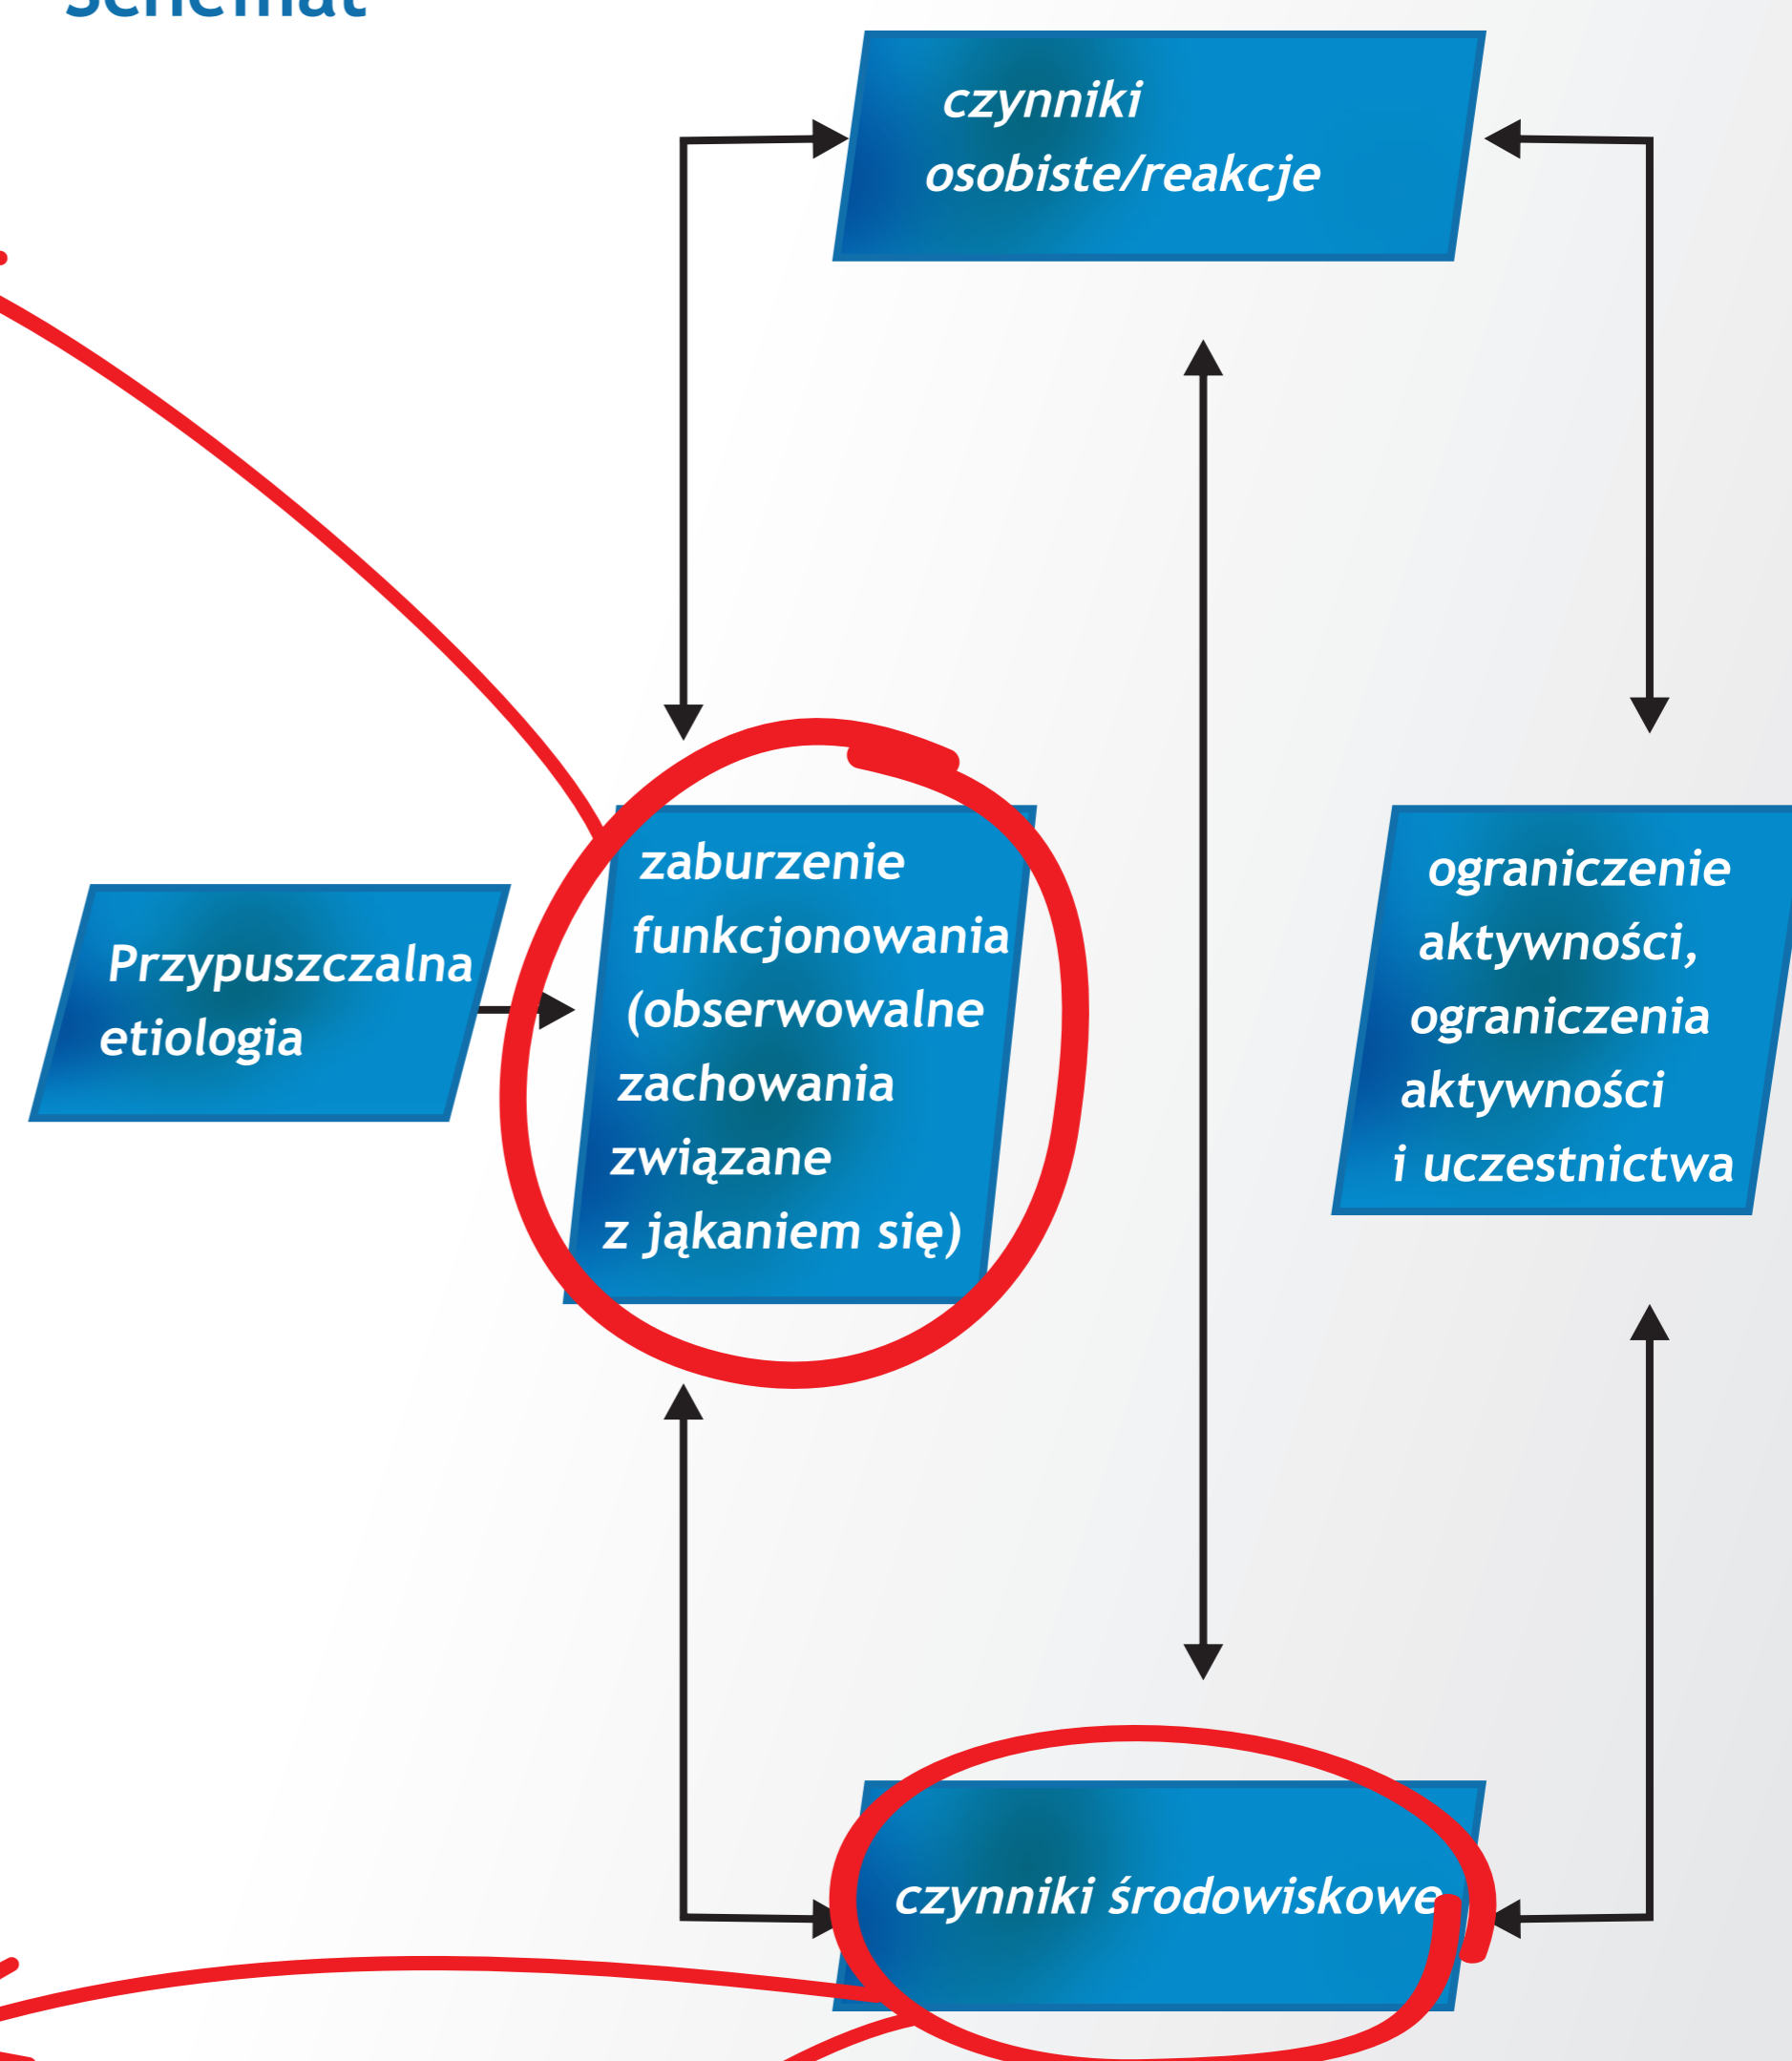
Schemat

czynniki osobiste/reakcje

Przypuszczalna etiologia

zaburzenie funkcjonowania (obserwowalne zachowania związane z jąkaniem się)

ograniczenie aktywności, ograniczenia aktywności i uczestnictwa

czynniki środowiskowe